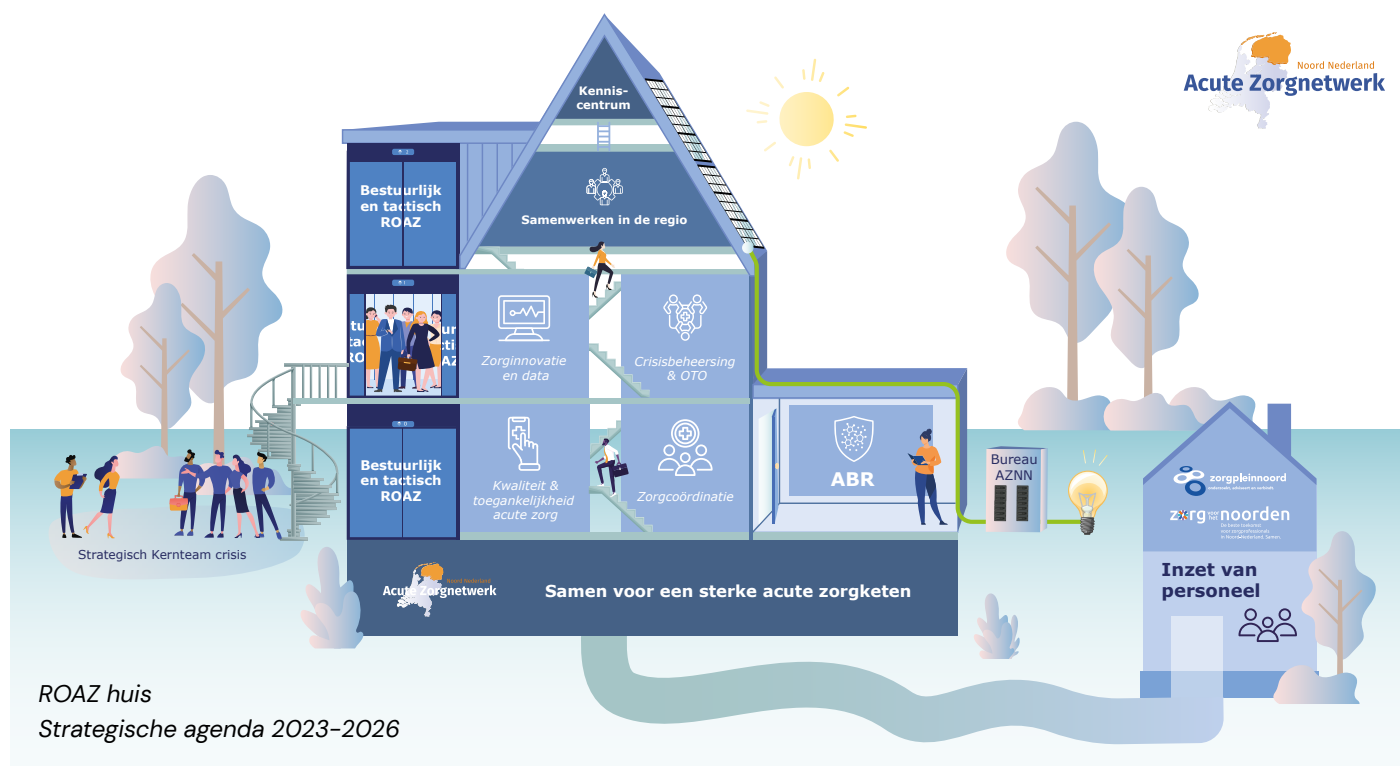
Noord Nederland
Acute Zorgnetwerk

Kennis-centrum

Bestuurlijk en tactisch ROAZ

Samenwerken in de regio

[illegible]

Zorginnovatie en data

Crisisbeheersing & OTO

Bestuurlijk en tactisch ROAZ

Kwaliteit & toegankelijkheid acute zorg

Zorgcoördinatie

ABR

Bureau AZNN

Strategisch Kernteam crisis

Noord Nederland
Acute Zorgnetwerk

Samen voor een sterke acute zorgketen

zorgpleinnoord

zorg voor het noorden

Inzet van personeel

ROAZ huis
Strategische agenda 2023-2026